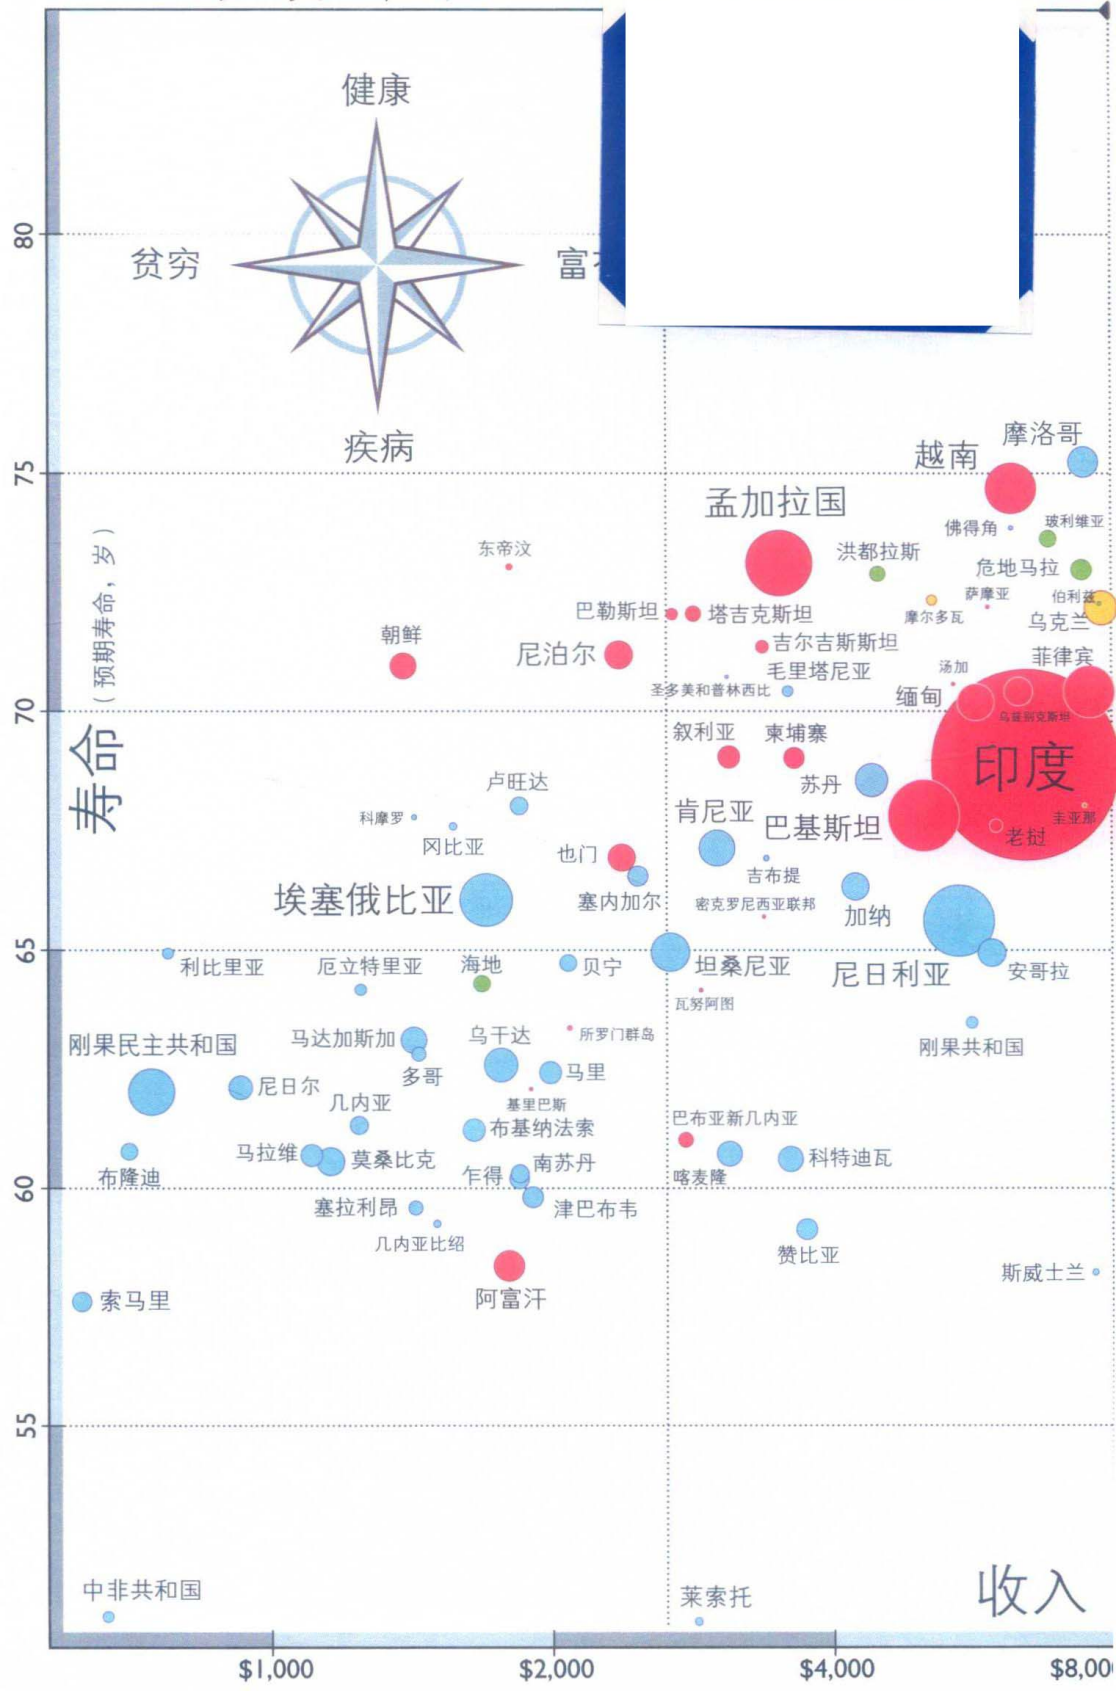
健康
贫穷
富
疾病
80
75
70
65
60
55
寿命（预期寿命，岁）
摩洛哥
越南
孟加拉国
佛得角
玻利维亚
洪都拉斯
危地马拉
东帝汶
萨摩亚
伯利兹
巴勒斯坦
塔吉克斯坦
摩尔多瓦
乌克兰
朝鲜
尼泊尔
吉尔吉斯斯坦
毛里塔尼亚
汤加
菲律宾
圣多美和普林西比
缅甸
乌兹别克斯坦
叙利亚
柬埔寨
印度
卢旺达
苏丹
科摩罗
肯尼亚
巴基斯坦
圭亚那
冈比亚
老挝
也门
吉布提
埃塞俄比亚
塞内加尔
密克罗尼西亚联邦
加纳
利比里亚
厄立特里亚
海地
贝宁
坦桑尼亚
尼日利亚
安哥拉
瓦努阿图
刚果民主共和国
马达加斯加
乌干达
所罗门群岛
刚果共和国
多哥
马里
尼日尔
几内亚
基里巴斯
巴布亚新几内亚
布基纳法索
马拉维
莫桑比克
南苏丹
科特迪瓦
布隆迪
乍得
喀麦隆
塞拉利昂
津巴布韦
几内亚比绍
赞比亚
斯威士兰
阿富汗
索马里
中非共和国
莱索托
收入
$1,000
$2,000
$4,000
$8,00